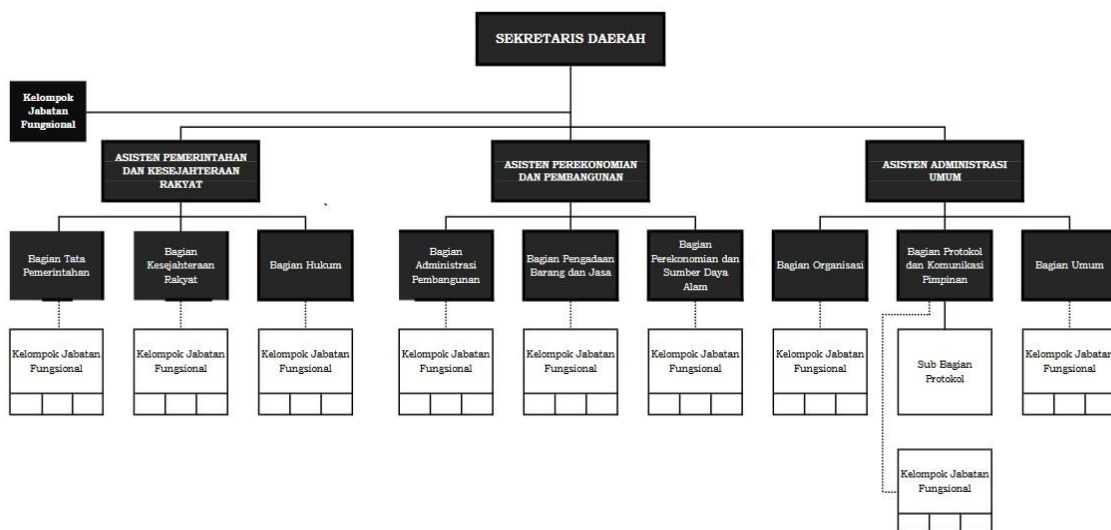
SEKRETARIS DAERAH

Kelompok Jabatan Fungsional

ASISTEN PEMERINTAHAN DAN KESEJAHTERAAN RAKYAT

ASISTEN PEREKONOMIAN DAN PEMBANGUNAN

ASISTEN ADMINISTRASI UMUM

Bagian Tata Pemerintahan

Kelompok Jabatan Fungsional

Bagian Kesejahteraan Rakyat

Kelompok Jabatan Fungsional

Bagian Hukum

Kelompok Jabatan Fungsional

Bagian Administrasi Pembangunan

Kelompok Jabatan Fungsional

Bagian Pengadaan Barang dan Jasa

Kelompok Jabatan Fungsional

Bagian Perekonomian dan Sumber Daya Alam

Kelompok Jabatan Fungsional

Bagian Organisasi

Kelompok Jabatan Fungsional

Bagian Protokol dan Komunikasi Pimpinan

Sub Bagian Protokol

Kelompok Jabatan Fungsional

Bagian Umum

Kelompok Jabatan Fungsional